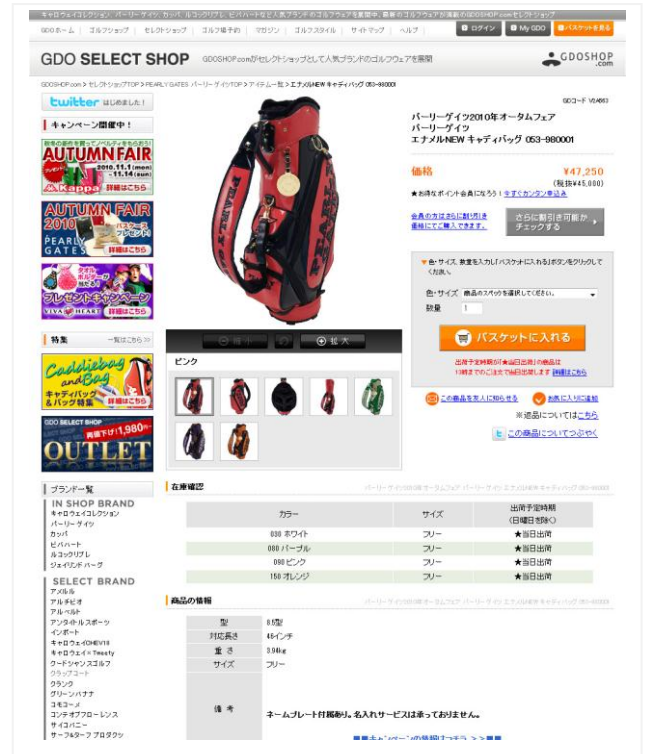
キャロウェイコレクション、パーリーゲイツ、カッパ、ルコックゴルフ、ビバハートなど人気ブランドのゴルフウェアを展開中。最新のゴルフウェアが満載のGDOSHOP.comセレクトショップ

GDOホーム | ゴルフショップ | セレクトショップ | ゴルフ場予約 | マガジン | ゴルフスタイル | サイトマップ | ヘルプ

ログイン | My GDO | バスケットを見る

GDO SELECT SHOP GDOSHOP.comがセレクトショップとして人気ブランドのゴルフウェアを展開 GDOSHOP.com

GDOSHOP.com > セレクトショップTOP > PEARLY GATES パーリーゲイツTOP > アイテム一覧 > エナメルNEW キャディバッグ 053-980001

twitter はじめました!

キャンペーン開催中!

AUTUMN FAIR 2010.11.1(mon)-11.14(sun) Kappa 詳細はこちら

AUTUMN FAIR 2010 PEARLY GATES 詳細はこちら

プレゼントキャンペーン VIVA HEART 詳細はこちら

特集 一覧はこちら

Caddiebag and Bag キャディバッグ&バッグ特集 詳細はこちら

GDO SELECT SHOP 再値下げ!1,980円~ OUTLET

GDOコード V0A863

パーリーゲイツ2010年オータムフェア
パーリーゲイツ
エナメルNEW キャディバッグ 053-980001

価格 ¥47,250 (税抜¥45,000)

★お得なポイント会員になろう!今すぐカンタン登録

会員の方はさらに割引価格にてご購入できます。

さらに割引き可能かチェックする

色・サイズ、数量を入力し「バスケットに入れる」ボタンをクリックしてください。

色・サイズ 商品のスペックを選択してください。

数量 1

バスケットに入れる

出荷予定時期が「★当日出荷」の商品は13時までのご注文で当日出荷致します 詳細はこちら

拡大

ピンク

この商品を友人に知らせる

お気に入りに追加

※返品についてはこちら

この商品についてつぶやく

ブランド一覧

IN SHOP BRAND
キャロウェイコレクション
パーリーゲイツ
カッパ
ビバハート
ルコックゴルフ
ジェイリンドバーグ

SELECT BRAND
アメルカ
アルチビオ
アルベルト
アンタイトルスポーツ
インポート
キャロウェイ(CHEV10)
キャロウェイ×Tweety
クードシャンスゴルフ
クラップコート
クランク
グリーンバナナ
コモーノ
コンテボアフローレンス
サイコバニー
サーフ&ターフ プロダクツ

在庫確認

パーリーゲイツ2010年オータムフェア パーリーゲイツ エナメルNEW キャディバッグ 053-980001

| カラー | サイズ | 出荷予定時期(日曜日を除く) |
|---|---|---|
| 030 ホワイト | フリー | ★当日出荷 |
| 080 パープル | フリー | ★当日出荷 |
| 090 ピンク | フリー | ★当日出荷 |
| 150 オレンジ | フリー | ★当日出荷 |

商品の情報

パーリーゲイツ2010年オータムフェア パーリーゲイツ エナメルNEW キャディバッグ 053-980001

| 型 | 8.5型 |
|---|---|
| 対応長さ | 46インチ |
| 重さ | 3.9kg |
| サイズ | フリー |
| 備考 | ネームプレート付属有り。名入れサービスは承っておりません。 |

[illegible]